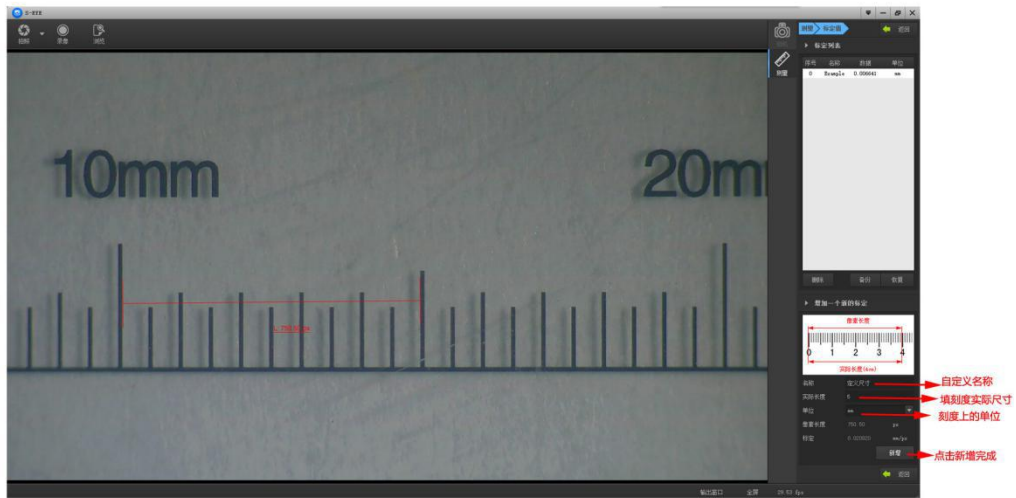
S-EYE

拍照 录像 浏览

10mm

20m

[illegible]

测量

测量 标定值

返回

▶ 标定列表

| 序号 | 名称 | 数值 | 单位 |
|---|---|---|---|
| 0 | Example | 0.006641 | mm |

删除 备份 恢复

▶ 增加一个新的标定

像素长度

0 1 2 3 4

实际长度(mm)

名称 定义尺寸
实际长度 5
单位 mm
像素长度 751.53 px
标定 0.00665 mm/px

新增

返回

自定义名称

填刻度实际尺寸

刻度上的单位

点击新增完成

输出窗口 全屏 29.53 fps